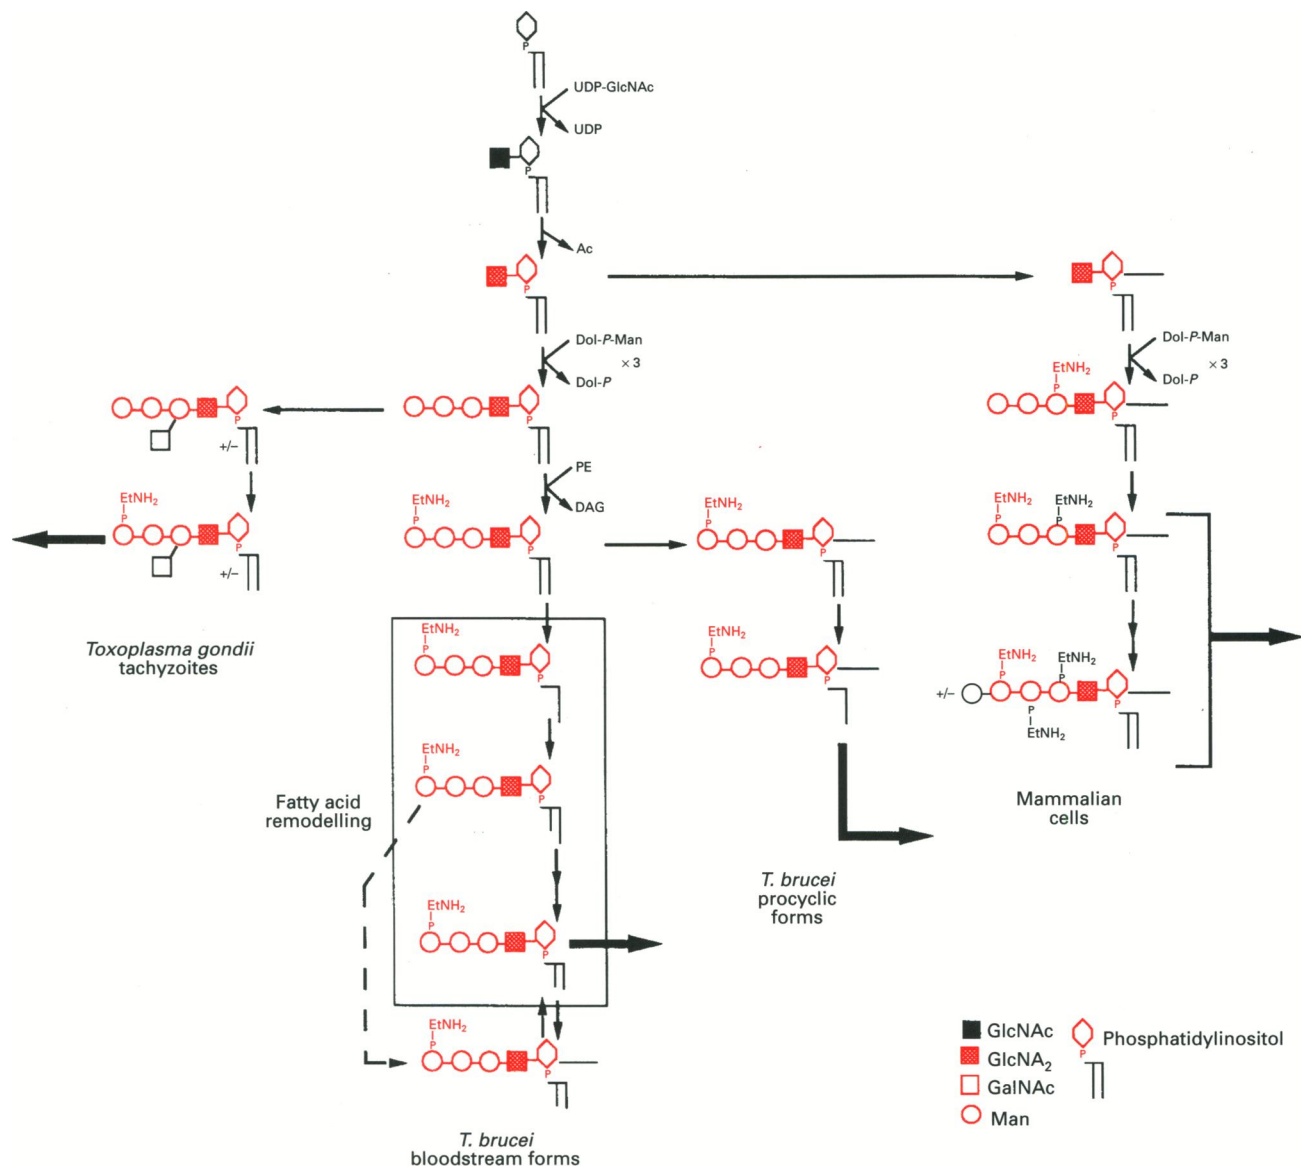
P

UDP-GlcNAc

UDP

P

Ac

P

P

Dol-$P$-Man

$\times 3$

Dol-$P$

P

+/−

EtNH$_2$
P

+/−

PE

DAG

EtNH$_2$
P

P

EtNH$_2$
P

P

EtNH$_2$
P

P

Dol-$P$-Man

$\times 3$

Dol-$P$

EtNH$_2$
P

P

EtNH$_2$
P

EtNH$_2$
P

P

EtNH$_2$
P

EtNH$_2$
P

+/−

P
EtNH$_2$

P

*Toxoplasma gondii* tachyzoites

EtNH$_2$
P

P

EtNH$_2$
P

P

Fatty acid remodelling

EtNH$_2$
P

P

EtNH$_2$
P

P

*T. brucei* bloodstream forms

*T. brucei* procyclic forms

Mammalian cells

GlcNAc

GlcNA$_2$

GalNAc

Man

P

Phosphatidylinositol